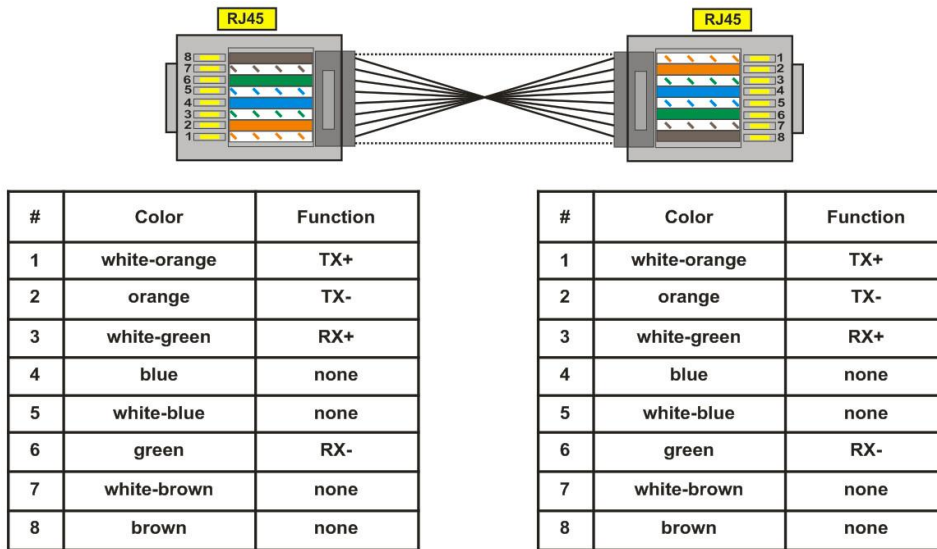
RJ45

8
7
6
5
4
3
2
1

RJ45

1
2
3
4
5
6
7
8

| # | Color | Function |
|---|---|---|
| 1 | white-orange | TX+ |
| 2 | orange | TX- |
| 3 | white-green | RX+ |
| 4 | blue | none |
| 5 | white-blue | none |
| 6 | green | RX- |
| 7 | white-brown | none |
| 8 | brown | none |

| # | Color | Function |
|---|---|---|
| 1 | white-orange | TX+ |
| 2 | orange | TX- |
| 3 | white-green | RX+ |
| 4 | blue | none |
| 5 | white-blue | none |
| 6 | green | RX- |
| 7 | white-brown | none |
| 8 | brown | none |